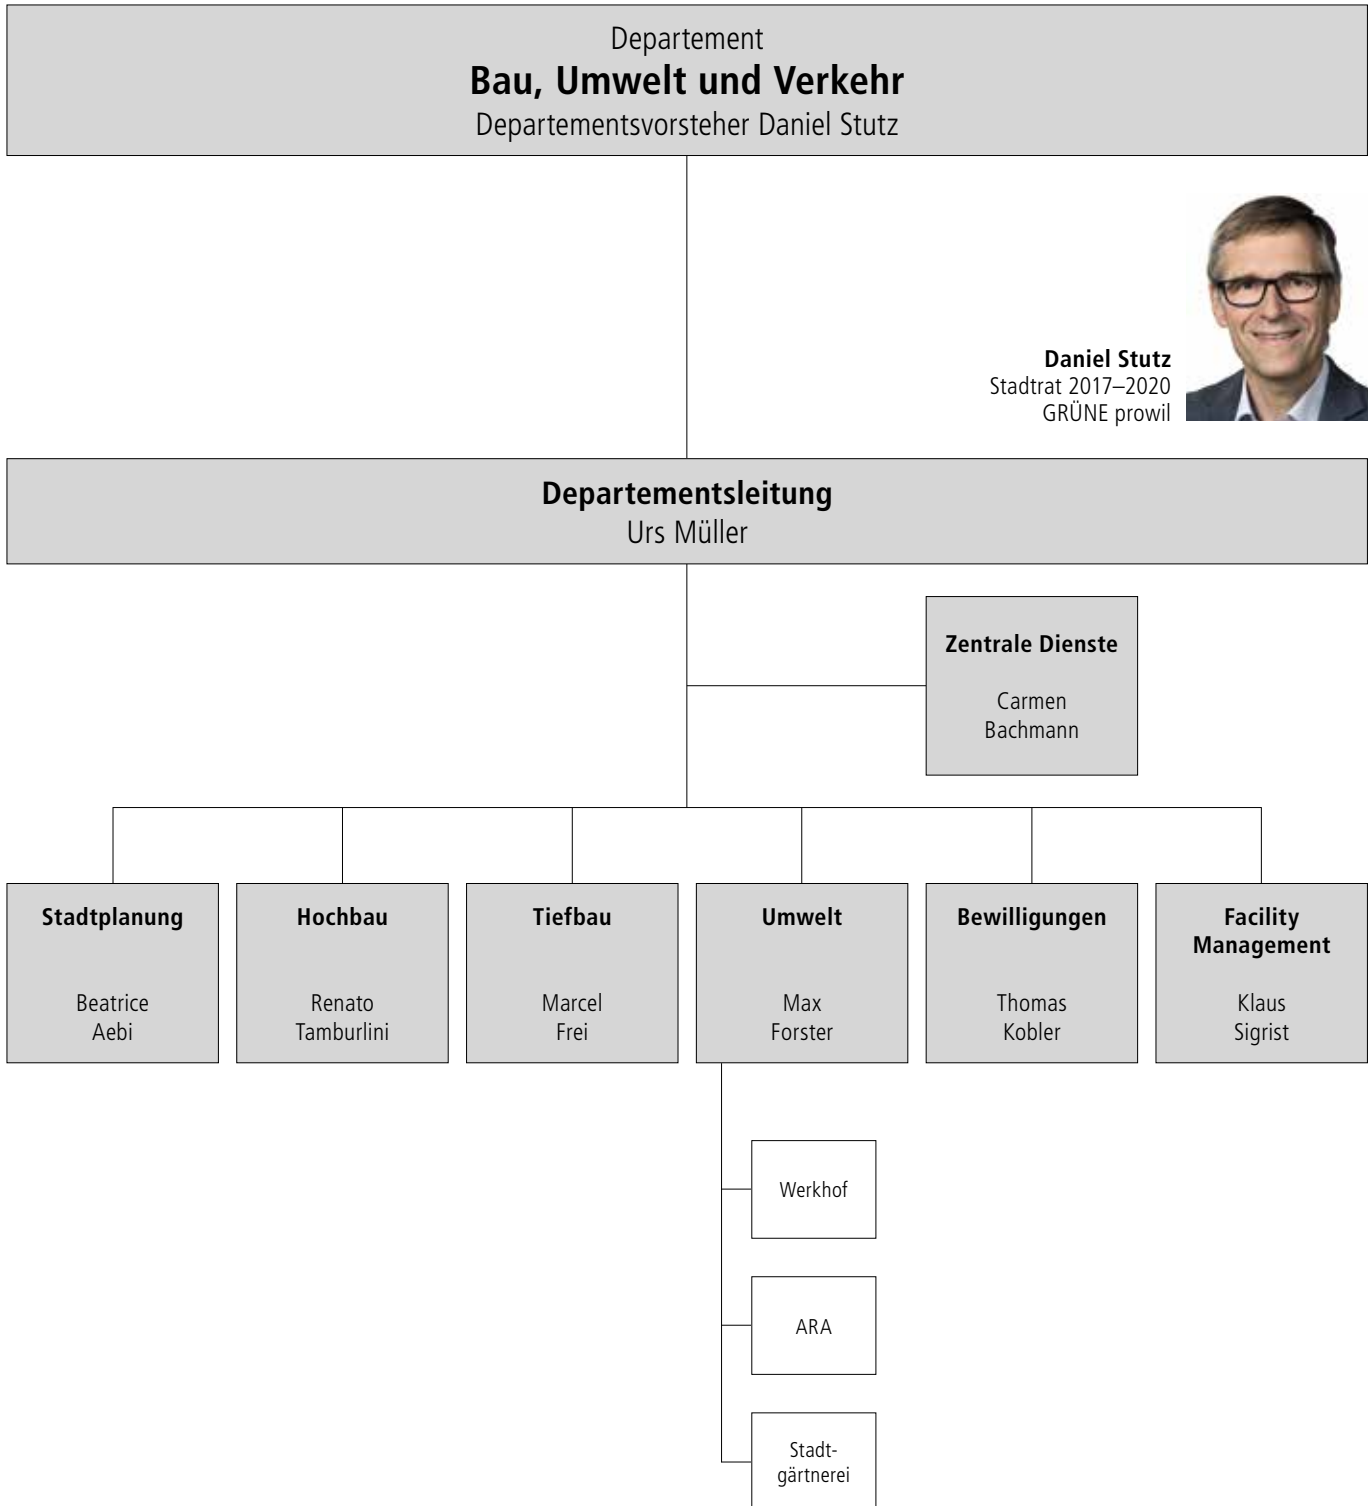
Departement
Bau, Umwelt und Verkehr
Departementsvorsteher Daniel Stutz

Daniel Stutz
Stadtrat 2017–2020
GRÜNE prowil

Departementsleitung
Urs Müller

Zentrale Dienste
Carmen Bachmann

Stadtplanung
Beatrice Aebi

Hochbau
Renato Tamburlini

Tiefbau
Marcel Frei

Umwelt
Max Forster

Bewilligungen
Thomas Kobler

Facility Management
Klaus Sigrist

Werkhof

ARA

Stadtgärtnerei